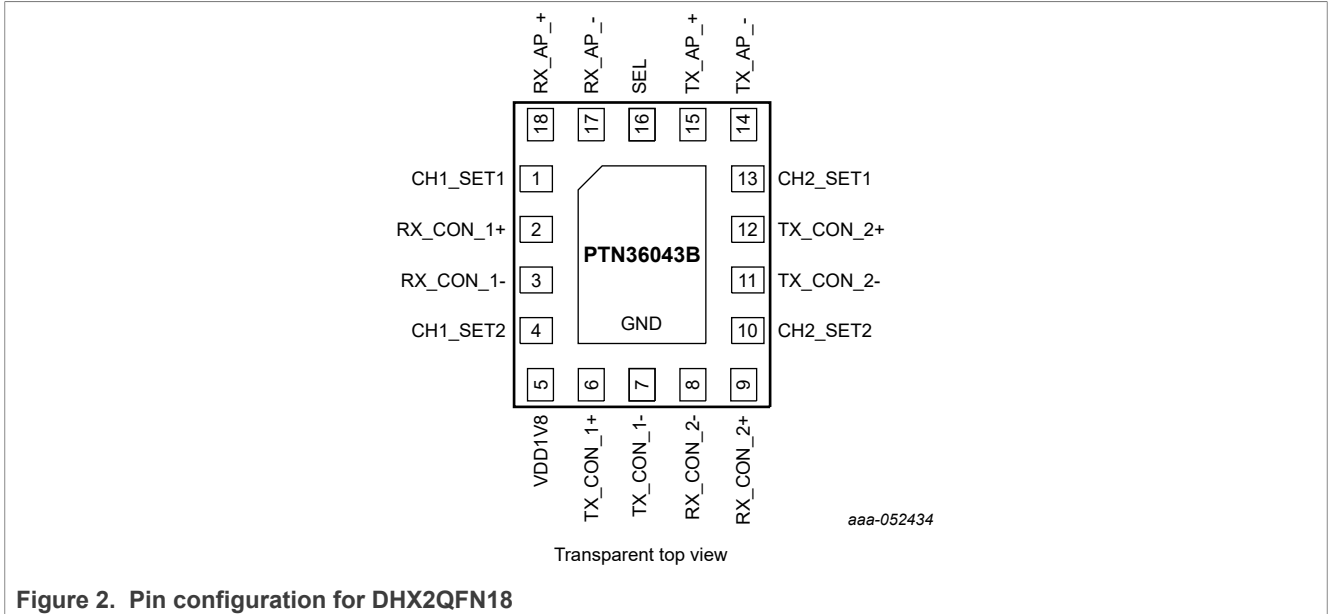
RX_AP_+ RX_AP_- SEL TX_AP_+ TX_AP_-

18 17 16 15 14

CH1_SET1 1
RX_CON_1+ 2
RX_CON_1- 3
CH1_SET2 4

PTN36043B

GND

13 CH2_SET1
12 TX_CON_2+
11 TX_CON_2-
10 CH2_SET2

5 6 7 8 9

VDD1V8 TX_CON_1+ TX_CON_1- RX_CON_2- RX_CON_2+

aaa-052434

Transparent top view

Figure 2. Pin configuration for DHX2QFN18